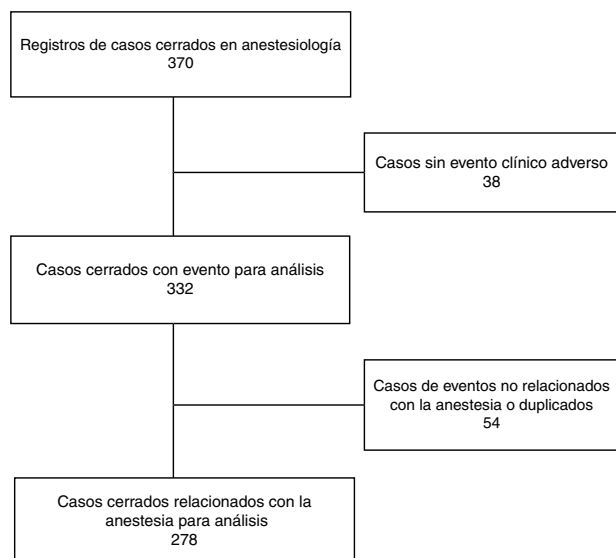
Registros de casos cerrados en anestesiología
370

Casos sin evento clínico adverso
38

Casos cerrados con evento para análisis
332

Casos de eventos no relacionados con la anestesia o duplicados
54

Casos cerrados relacionados con la anestesia para análisis
278